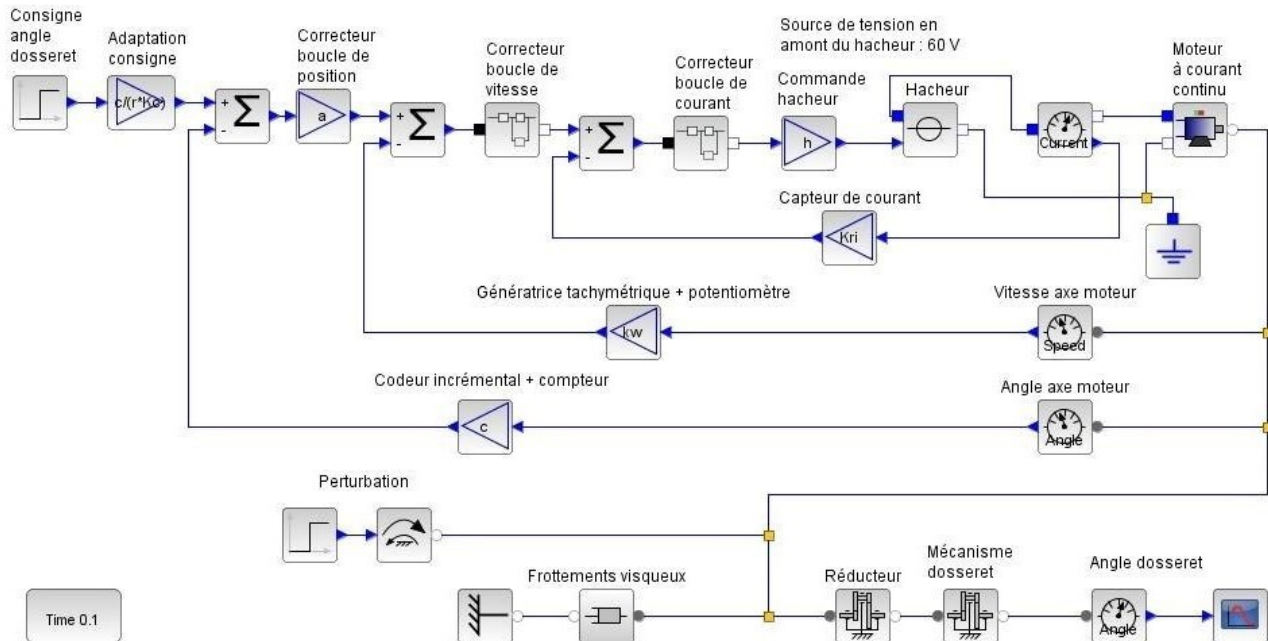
Consigne angle dosseret

Adaptation consigne

c/(r*Kc)

+ Σ -

Correcteur boucle de position

a

+ Σ -

Correcteur boucle de vitesse

+ Σ -

Correcteur boucle de courant

Source de tension en amont du hacheur : 60 V

Commande hacheur

h

Hacheur

Current

Moteur à courant continu

Capteur de courant

Kri

Génératrice tachymétrique + potentiomètre

kw

Vitesse axe moteur

Speed

Codeur incrémental + compteur

c

Angle axe moteur

Angle

Perturbation

Frottements visqueux

Réducteur

Mécanisme dosseret

Angle dosseret

Angle

Time 0.1